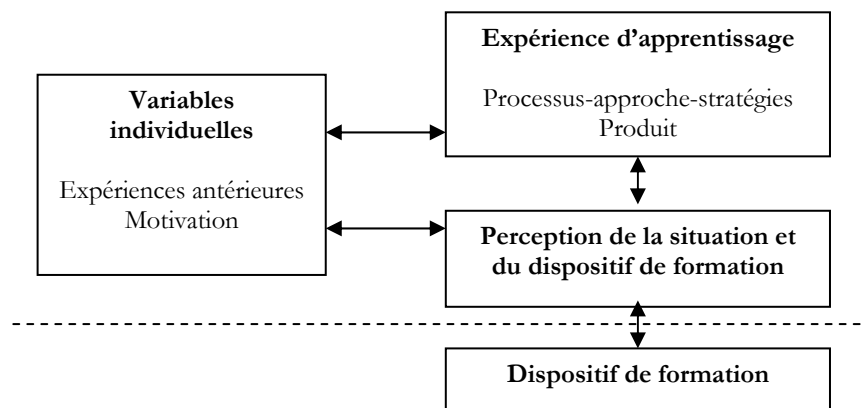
Expérience d'apprentissage

Processus-approche-stratégies
Produit

Variables individuelles

Expériences antérieures
Motivation

Perception de la situation et du dispositif de formation

Dispositif de formation